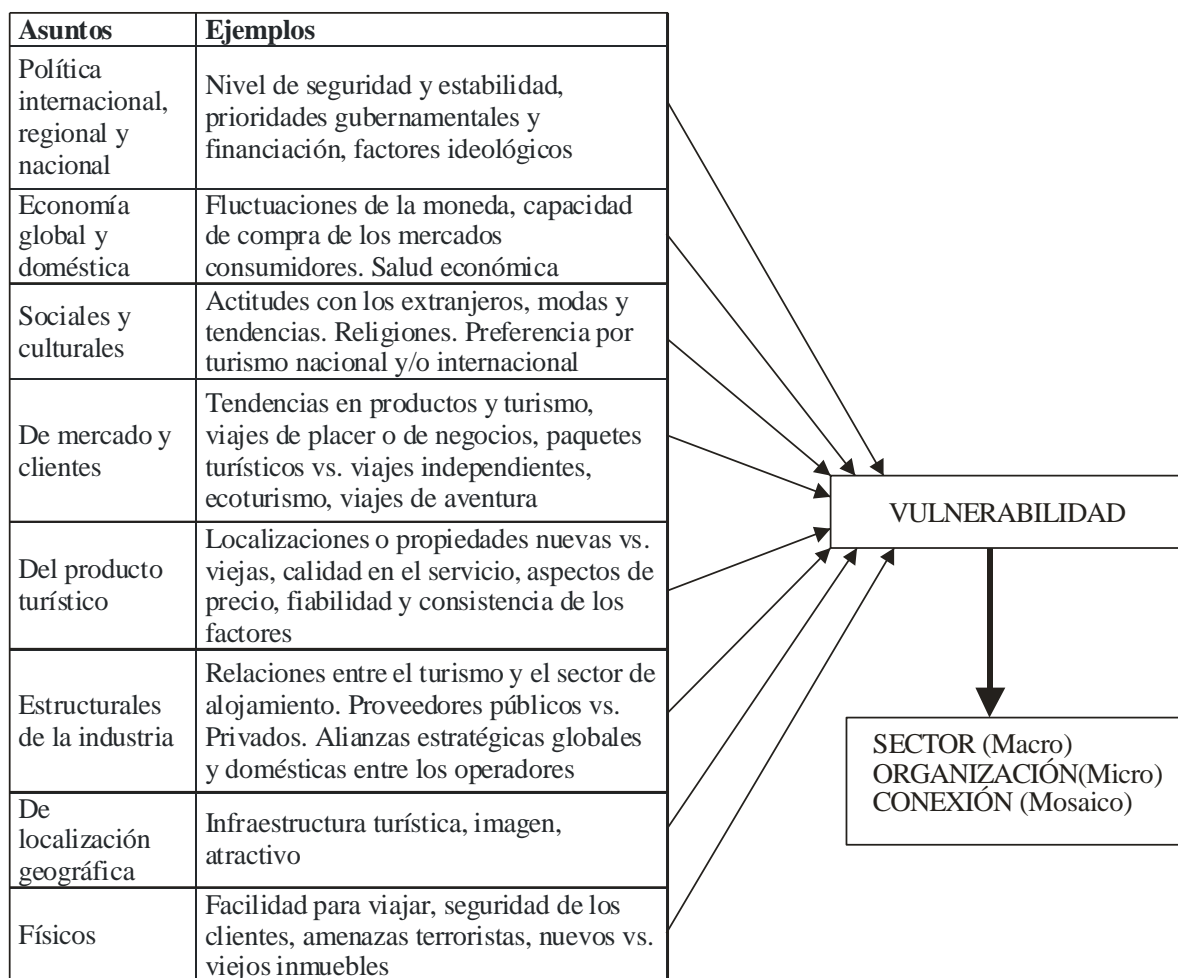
| Asuntos | Ejemplos |
|---|---|
| Política internacional, regional y nacional | Nivel de seguridad y estabilidad, prioridades gubernamentales y financiación, factores ideológicos |
| Economía global y doméstica | Fluctuaciones de la moneda, capacidad de compra de los mercados consumidores. Salud económica |
| Sociales y culturales | Actitudes con los extranjeros, modas y tendencias. Religiones. Preferencia por turismo nacional y/o internacional |
| De mercado y clientes | Tendencias en productos y turismo, viajes de placer o de negocios, paquetes turísticos vs. viajes independientes, ecoturismo, viajes de aventura |
| Del producto turístico | Localizaciones o propiedades nuevas vs. viejas, calidad en el servicio, aspectos de precio, fiabilidad y consistencia de los factores |
| Estructurales de la industria | Relaciones entre el turismo y el sector de alojamiento. Proveedores públicos vs. Privados. Alianzas estratégicas globales y domésticas entre los operadores |
| De localización geográfica | Infraestructura turística, imagen, atractivo |
| Físicos | Facilidad para viajar, seguridad de los clientes, amenazas terroristas, nuevos vs. viejos inmuebles |

VULNERABILIDAD

SECTOR (Macro)
ORGANIZACIÓN(Micro)
CONEXIÓN (Mosaico)